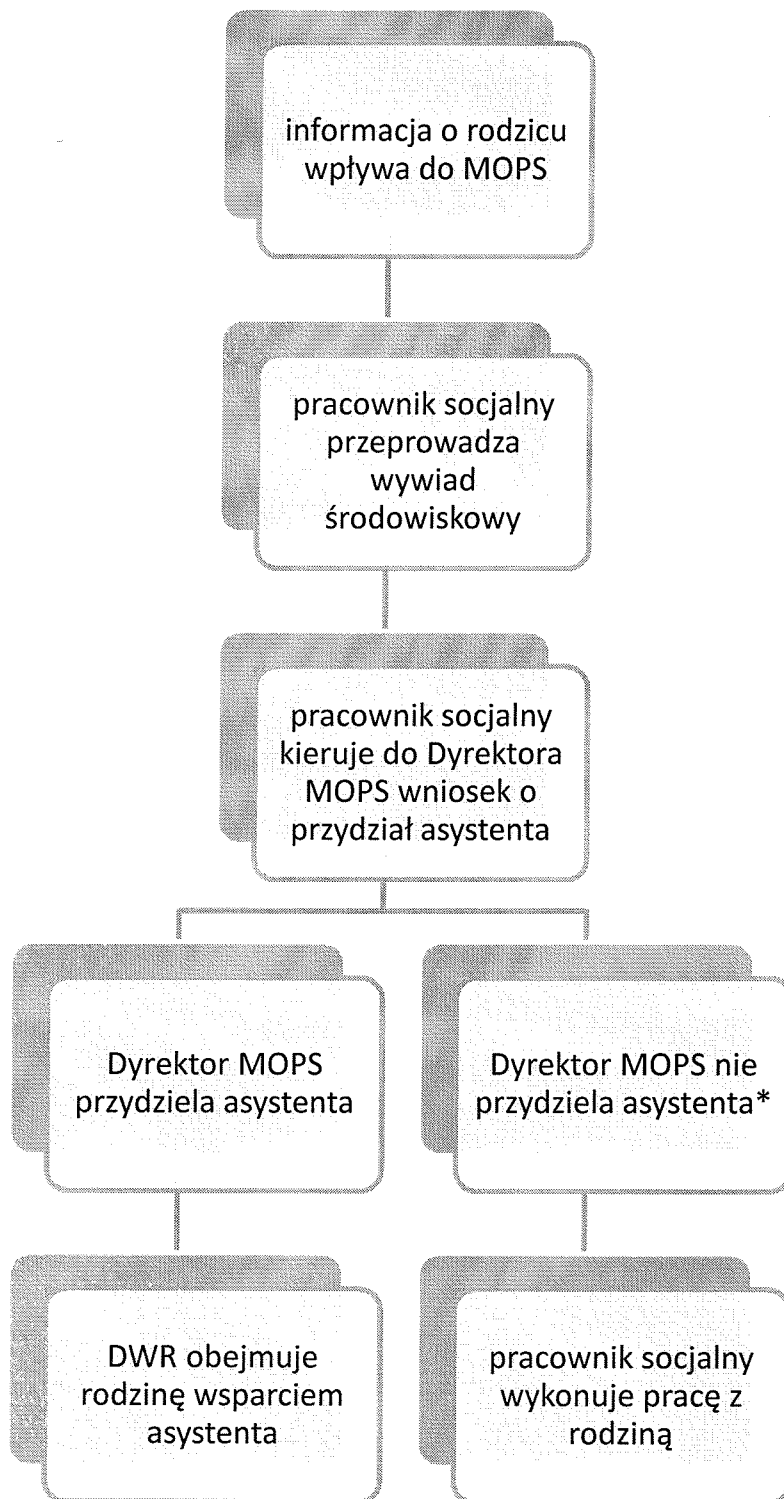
informacja o rodzicu wpływa do MOPS

pracownik socjalny przeprowadza wywiad środowiskowy

pracownik socjalny kieruje do Dyrektora MOPS wniosek o przydział asystenta

Dyrektor MOPS przydziela asystenta

DWR obejmuje rodzinę wsparciem asystenta

Dyrektor MOPS nie przydziela asystenta*

pracownik socjalny wykonuje pracę z rodziną